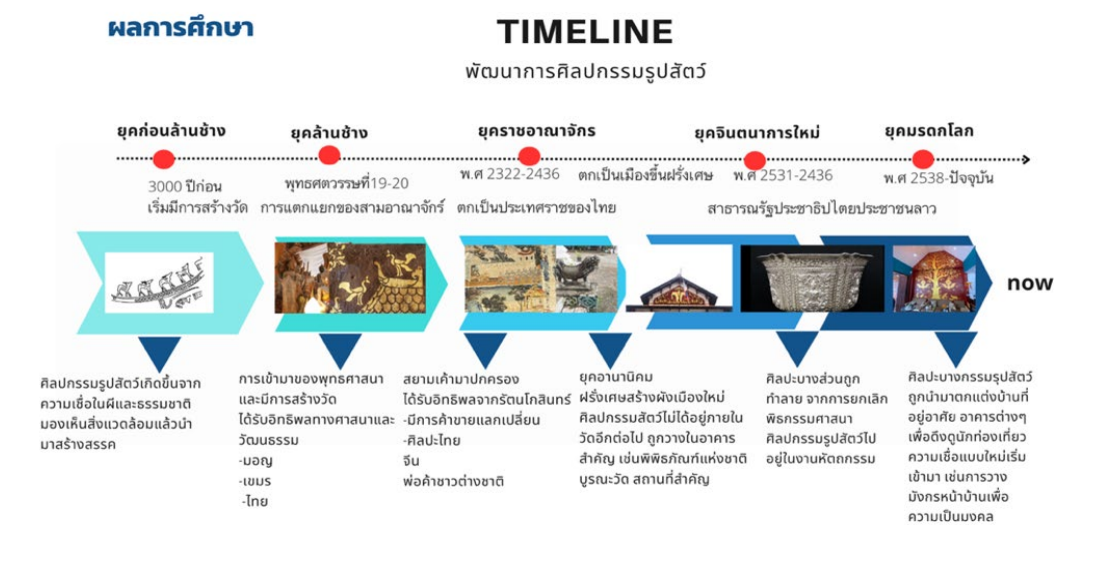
ผลการศึกษา

TIMELINE

พัฒนาการศิลปกรรมรูปสัตว์

ยุคก่อนล้านช้าง

ยุคล้านช้าง

ยุคราชอาณาจักร

ยุคจินตนาการใหม่

ยุคมรดกโลก

3000 ปีก่อน
เริ่มมีการสร้างวัด

พุทธศตวรรษที่19-20
การแตกแยกของสามอาณาจักร์

พ.ศ 2322-2436
ตกเป็นประเทศราชของไทย

ตกเป็นเมืองขึ้นฝรั่งเศษ

พ.ศ 2531-2436

สาธารณรัฐประชาธิปไตยประชาชนลาว

พ.ศ 2538-ปัจจุบัน

now

ศิลปกรรมรูปสัตว์เกิดขึ้นจากความเชื่อในผีและธรรมชาติ มองเห็นสิ่งแวดล้อมแล้วนำมาสร้างสรรค

การเข้ามาของพุทธศาสนา และมีการสร้างวัด ได้รับอิทธิพลทางศาสนาและวัฒนธรรม
-มอญ
-เขมร
-ไทย

สยามเค้ามาปกครอง ได้รับอิทธิพลจากรัตนโกสินทร์
-มีการค้าขายแลกเปลี่ยน
-ศิลปะไทย
จีน
พ่อค้าชาวต่างชาติ

ยุคอานานิคม
ฝรั่งเศษสร้างผังเมืองใหม่ ศิลปกรรมสัตว์ไม่ได้อยู่ภายในวัดอีกต่อไป ถูกวางในอาคารสำคัญ เช่นพิพิธภัณฑ์แห่งชาติ บูรณะวัด สถานที่สำคัญ

ศิลปะบางส่วนถูกทำลาย จากการยกเลิกพิธกรรมศาสนา ศิลปกรรมรูปสัตว์ไปอยู่ในงานหัตถกรรม

ศิลปะบางกรรมรูปสัตว์ ถูกนำมาตกแต่งบ้านที่อยู่อาศัย อาคารต่างๆ เพื่อดึงดูนักท่องเที่ยว ความเชื่อแบบใหม่เริ่มเข้ามา เช่นการวางมังกรหน้าบ้านเพื่อความเป็นมงคล